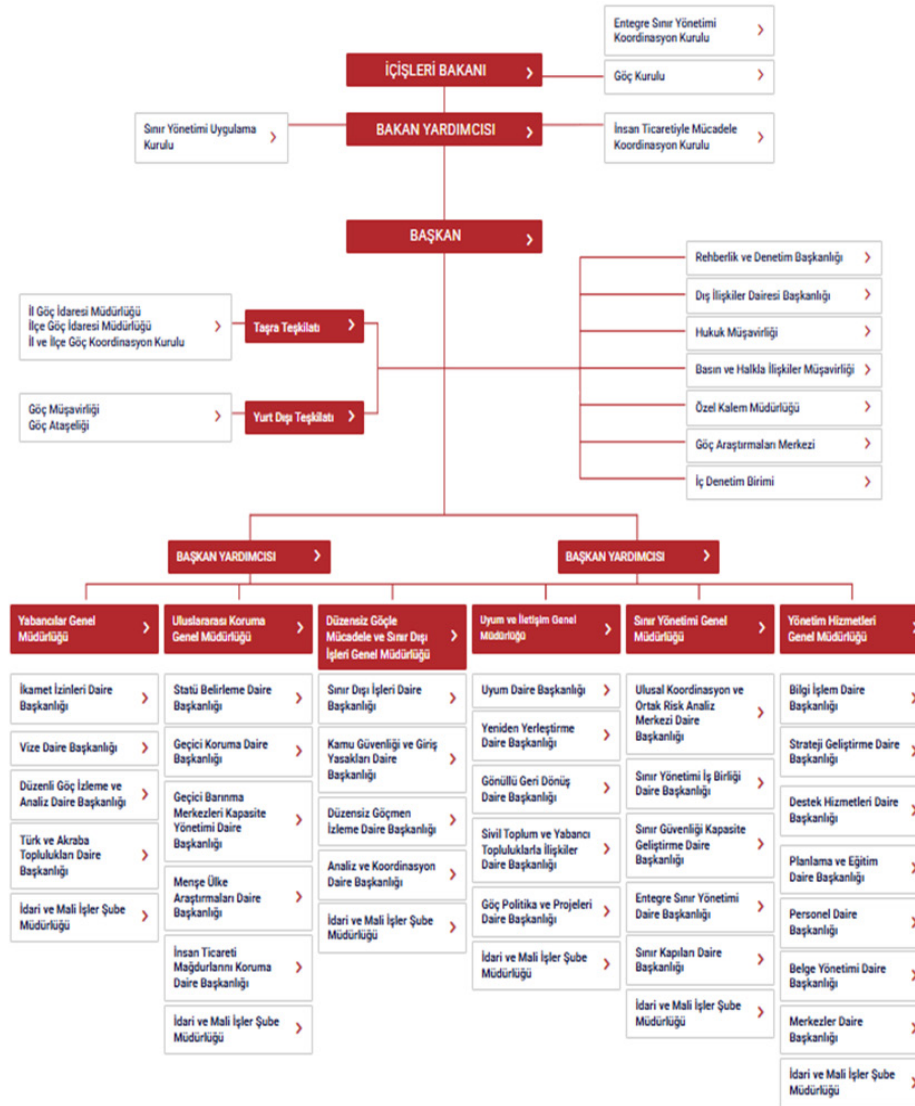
Entegre Sınır Yönetimi Koordinasyon Kurulu

İÇİŞLERİ BAKANI

Göç Kurulu

Sınır Yönetimi Uygulama Kurulu

BAKAN YARDIMCISI

İnsan Ticaretiyle Mücadele Koordinasyon Kurulu

BAŞKAN

Rehberlik ve Denetim Başkanlığı

Dış İlişkiler Dairesi Başkanlığı

Hukuk Müşavirliği

Basın ve Halkla İlişkiler Müşavirliği

Özel Kalem Müdürlüğü

Göç Araştırmaları Merkezi

İç Denetim Birimi

İl Göç İdaresi Müdürlüğü
İlçe Göç İdaresi Müdürlüğü
İl ve İlçe Göç Koordinasyon Kurulu

Taşra Teşkilatı

Göç Müşavirliği
Göç Ataşeliği

Yurt Dışı Teşkilatı

BAŞKAN YARDIMCISI

BAŞKAN YARDIMCISI

Yabancılar Genel Müdürlüğü

İkamet İzinleri Daire Başkanlığı

Vize Daire Başkanlığı

Düzenli Göç İzleme ve Analiz Daire Başkanlığı

Türk ve Akraba Toplulukları Daire Başkanlığı

İdari ve Mali İşler Şube Müdürlüğü

Uluslararası Koruma Genel Müdürlüğü

Statü Belirleme Daire Başkanlığı

Geçici Koruma Daire Başkanlığı

Geçici Barınma Merkezleri Kapasite Yönetimi Daire Başkanlığı

Menşe Ülke Araştırmaları Daire Başkanlığı

İnsan Ticareti Mağdurlarını Koruma Daire Başkanlığı

İdari ve Mali İşler Şube Müdürlüğü

Düzensiz Göçle Mücadele ve Sınır Dışı İşleri Genel Müdürlüğü

Sınır Dışı İşleri Daire Başkanlığı

Kamu Güvenliği ve Giriş Yasakları Daire Başkanlığı

Düzensiz Göçmen İzleme Daire Başkanlığı

Analiz ve Koordinasyon Daire Başkanlığı

İdari ve Mali İşler Şube Müdürlüğü

Uyum ve İletişim Genel Müdürlüğü

Uyum Daire Başkanlığı

Yeniden Yerleştirme Daire Başkanlığı

Gönüllü Geri Dönüş Daire Başkanlığı

Sivil Toplum ve Yabancı Topluluklarla İlişkiler Daire Başkanlığı

Göç Politika ve Projeleri Daire Başkanlığı

İdari ve Mali İşler Şube Müdürlüğü

Sınır Yönetimi Genel Müdürlüğü

Ulusal Koordinasyon ve Ortak Risk Analiz Merkezi Daire Başkanlığı

Sınır Yönetimi İş Birliği Daire Başkanlığı

Sınır Güvenliği Kapasite Geliştirme Daire Başkanlığı

Entegre Sınır Yönetimi Daire Başkanlığı

Sınır Kapıları Daire Başkanlığı

İdari ve Mali İşler Şube Müdürlüğü

Yönetim Hizmetleri Genel Müdürlüğü

Bilgi İşlem Daire Başkanlığı

Strateji Geliştirme Daire Başkanlığı

Destek Hizmetleri Daire Başkanlığı

Planlama ve Eğitim Daire Başkanlığı

Personel Daire Başkanlığı

Belge Yönetimi Daire Başkanlığı

Merkezler Daire Başkanlığı

İdari ve Mali İşler Şube Müdürlüğü